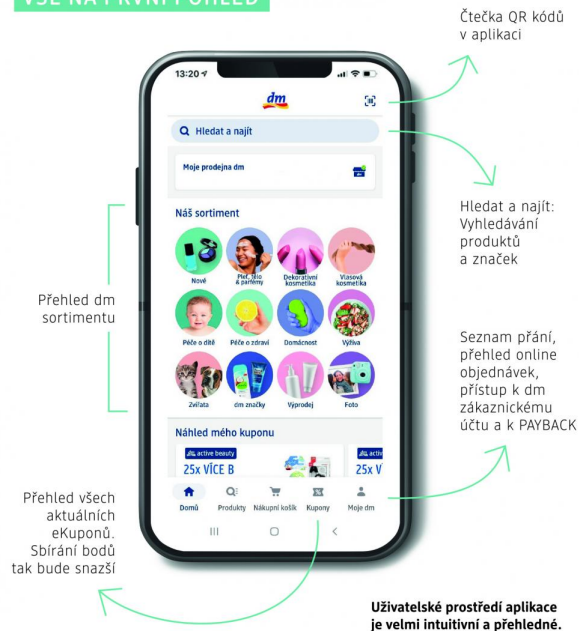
VŠE NA PRVNÍ POHLED

Čtečka QR kódů v aplikaci

13:20

dm

Hledat a najít

Moje prodejna dm

Hledat a najít: Vyhledávání produktů a značek

Náš sortiment

Nové

Pleť, tělo & parfémy

Dekorativní kosmetika

Vlasová kosmetika

Přehled dm sortimentu

Péče o dítě

Péče o zdraví

Domácnost

Výživa

Seznam přání, přehled online objednávek, přístup k dm zákaznickému účtu a k PAYBACK

Zvířata

dm značky

Výprodej

Foto

Náhled mého kuponu

active beauty

25x VÍCE B

active beauty

25x V

Přehled všech aktuálních eKuponů. Sbírání bodů tak bude snazší

Domů

Produkty

Nákupní košík

Kupony

Moje dm

Uživatelské prostředí aplikace je velmi intuitivní a přehledné.